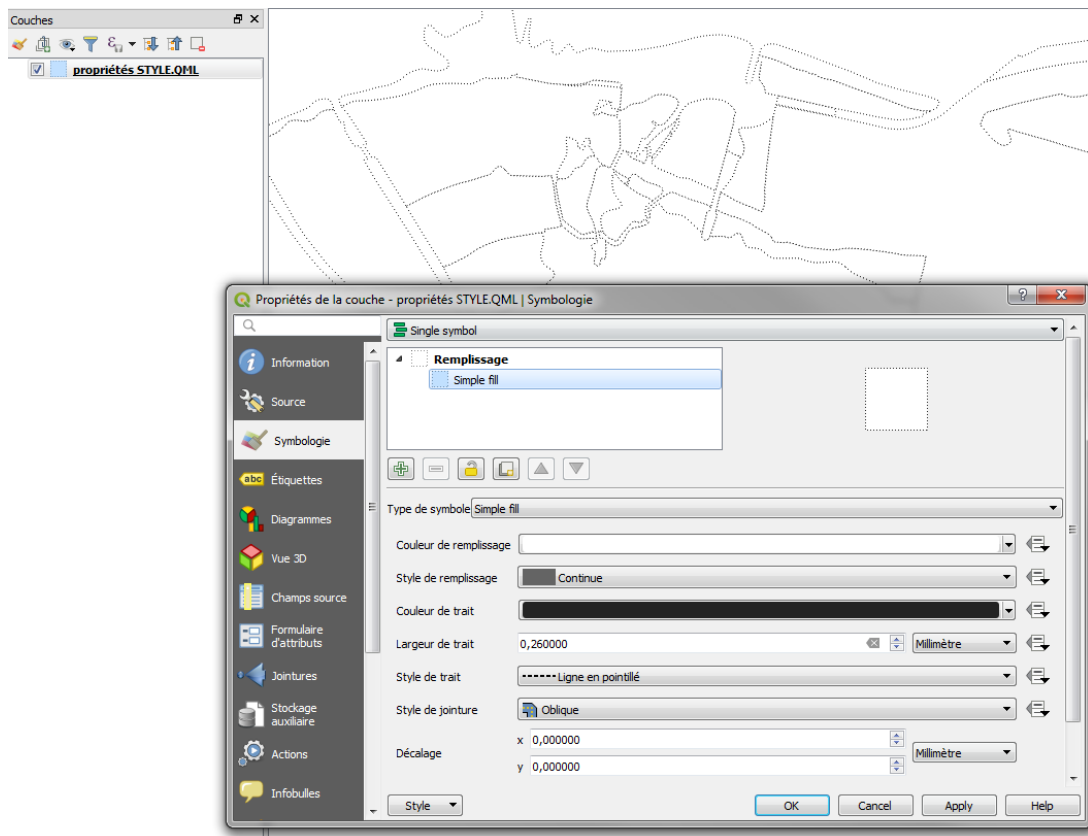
Couches

propriétés STYLE.QML

Propriétés de la couche - propriétés STYLE.QML | Symbologie

Information
Source
Symbologie
Étiquettes
Diagrammes
Vue 3D
Champs source
Formulaire d'attributs
Jointures
Stockage auxiliaire
Actions
Infobulles

Single symbol

Remplissage
Simple fill

Type de symbole Simple fill

Couleur de remplissage
Style de remplissage Continue
Couleur de trait
Largeur de trait 0,260000 Millimètre
Style de trait Ligne en pointillé
Style de jointure Oblique
Décalage x 0,000000 y 0,000000 Millimètre

Style OK Cancel Apply Help